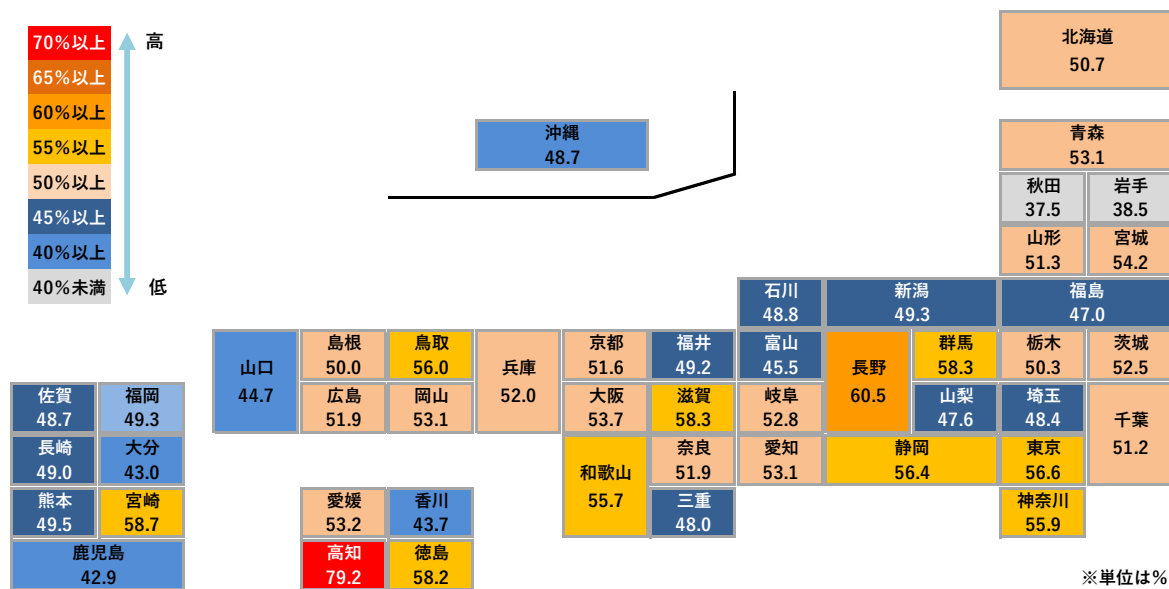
70%以上
65%以上
60%以上
55%以上
50%以上
45%以上
40%以上
40%未満
高
低

北海道
50.7

沖縄
48.7

青森
53.1
秋田
37.5
岩手
38.5
山形
51.3
宮城
54.2
石川
48.8
新潟
49.3
福島
47.0
山口
44.7
島根
50.0
鳥取
56.0
兵庫
52.0
京都
51.6
福井
49.2
富山
45.5
長野
60.5
群馬
58.3
栃木
50.3
茨城
52.5
広島
51.9
岡山
53.1
大阪
53.7
滋賀
58.3
岐阜
52.8
山梨
47.6
埼玉
48.4
千葉
51.2
佐賀
48.7
福岡
49.3
長崎
49.0
大分
43.0
和歌山
55.7
奈良
51.9
愛知
53.1
静岡
56.4
東京
56.6
熊本
49.5
宮崎
58.7
愛媛
53.2
香川
43.7
三重
48.0
神奈川
55.9
鹿児島
42.9
高知
79.2
徳島
58.2
※単位は%